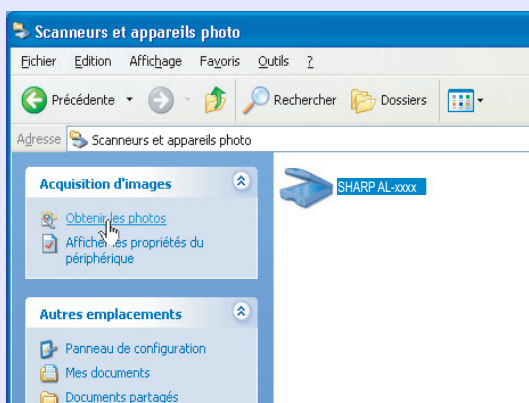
Scanneurs et appareils photo

Fichier Edition Affichage Favoris Outils ?

Précédente Rechercher Dossiers

Adresse Scanneurs et appareils photo

Acquisition d'images

Obtenir les photos

Afficher les propriétés du périphérique

Autres emplacements

Panneau de configuration

Mes documents

Documents partagés

SHARP AL-xxxx